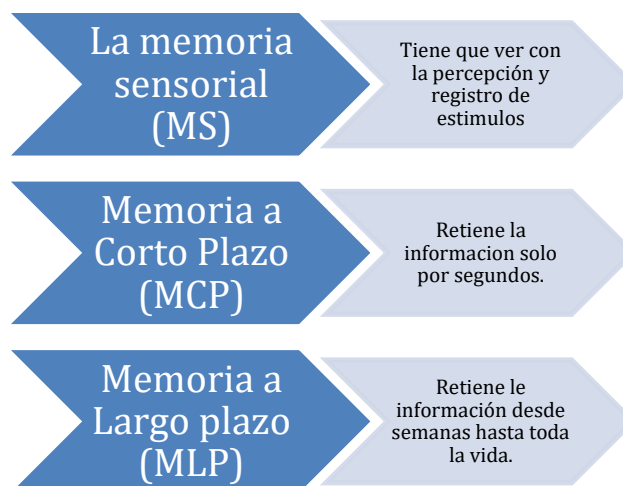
La memoria sensorial (MS)

Tiene que ver con la percepción y registro de estimulos

Memoria a Corto Plazo (MCP)

Retiene la informacion solo por segundos.

Memoria a Largo plazo (MLP)

Retiene le información desde semanas hasta toda la vida.